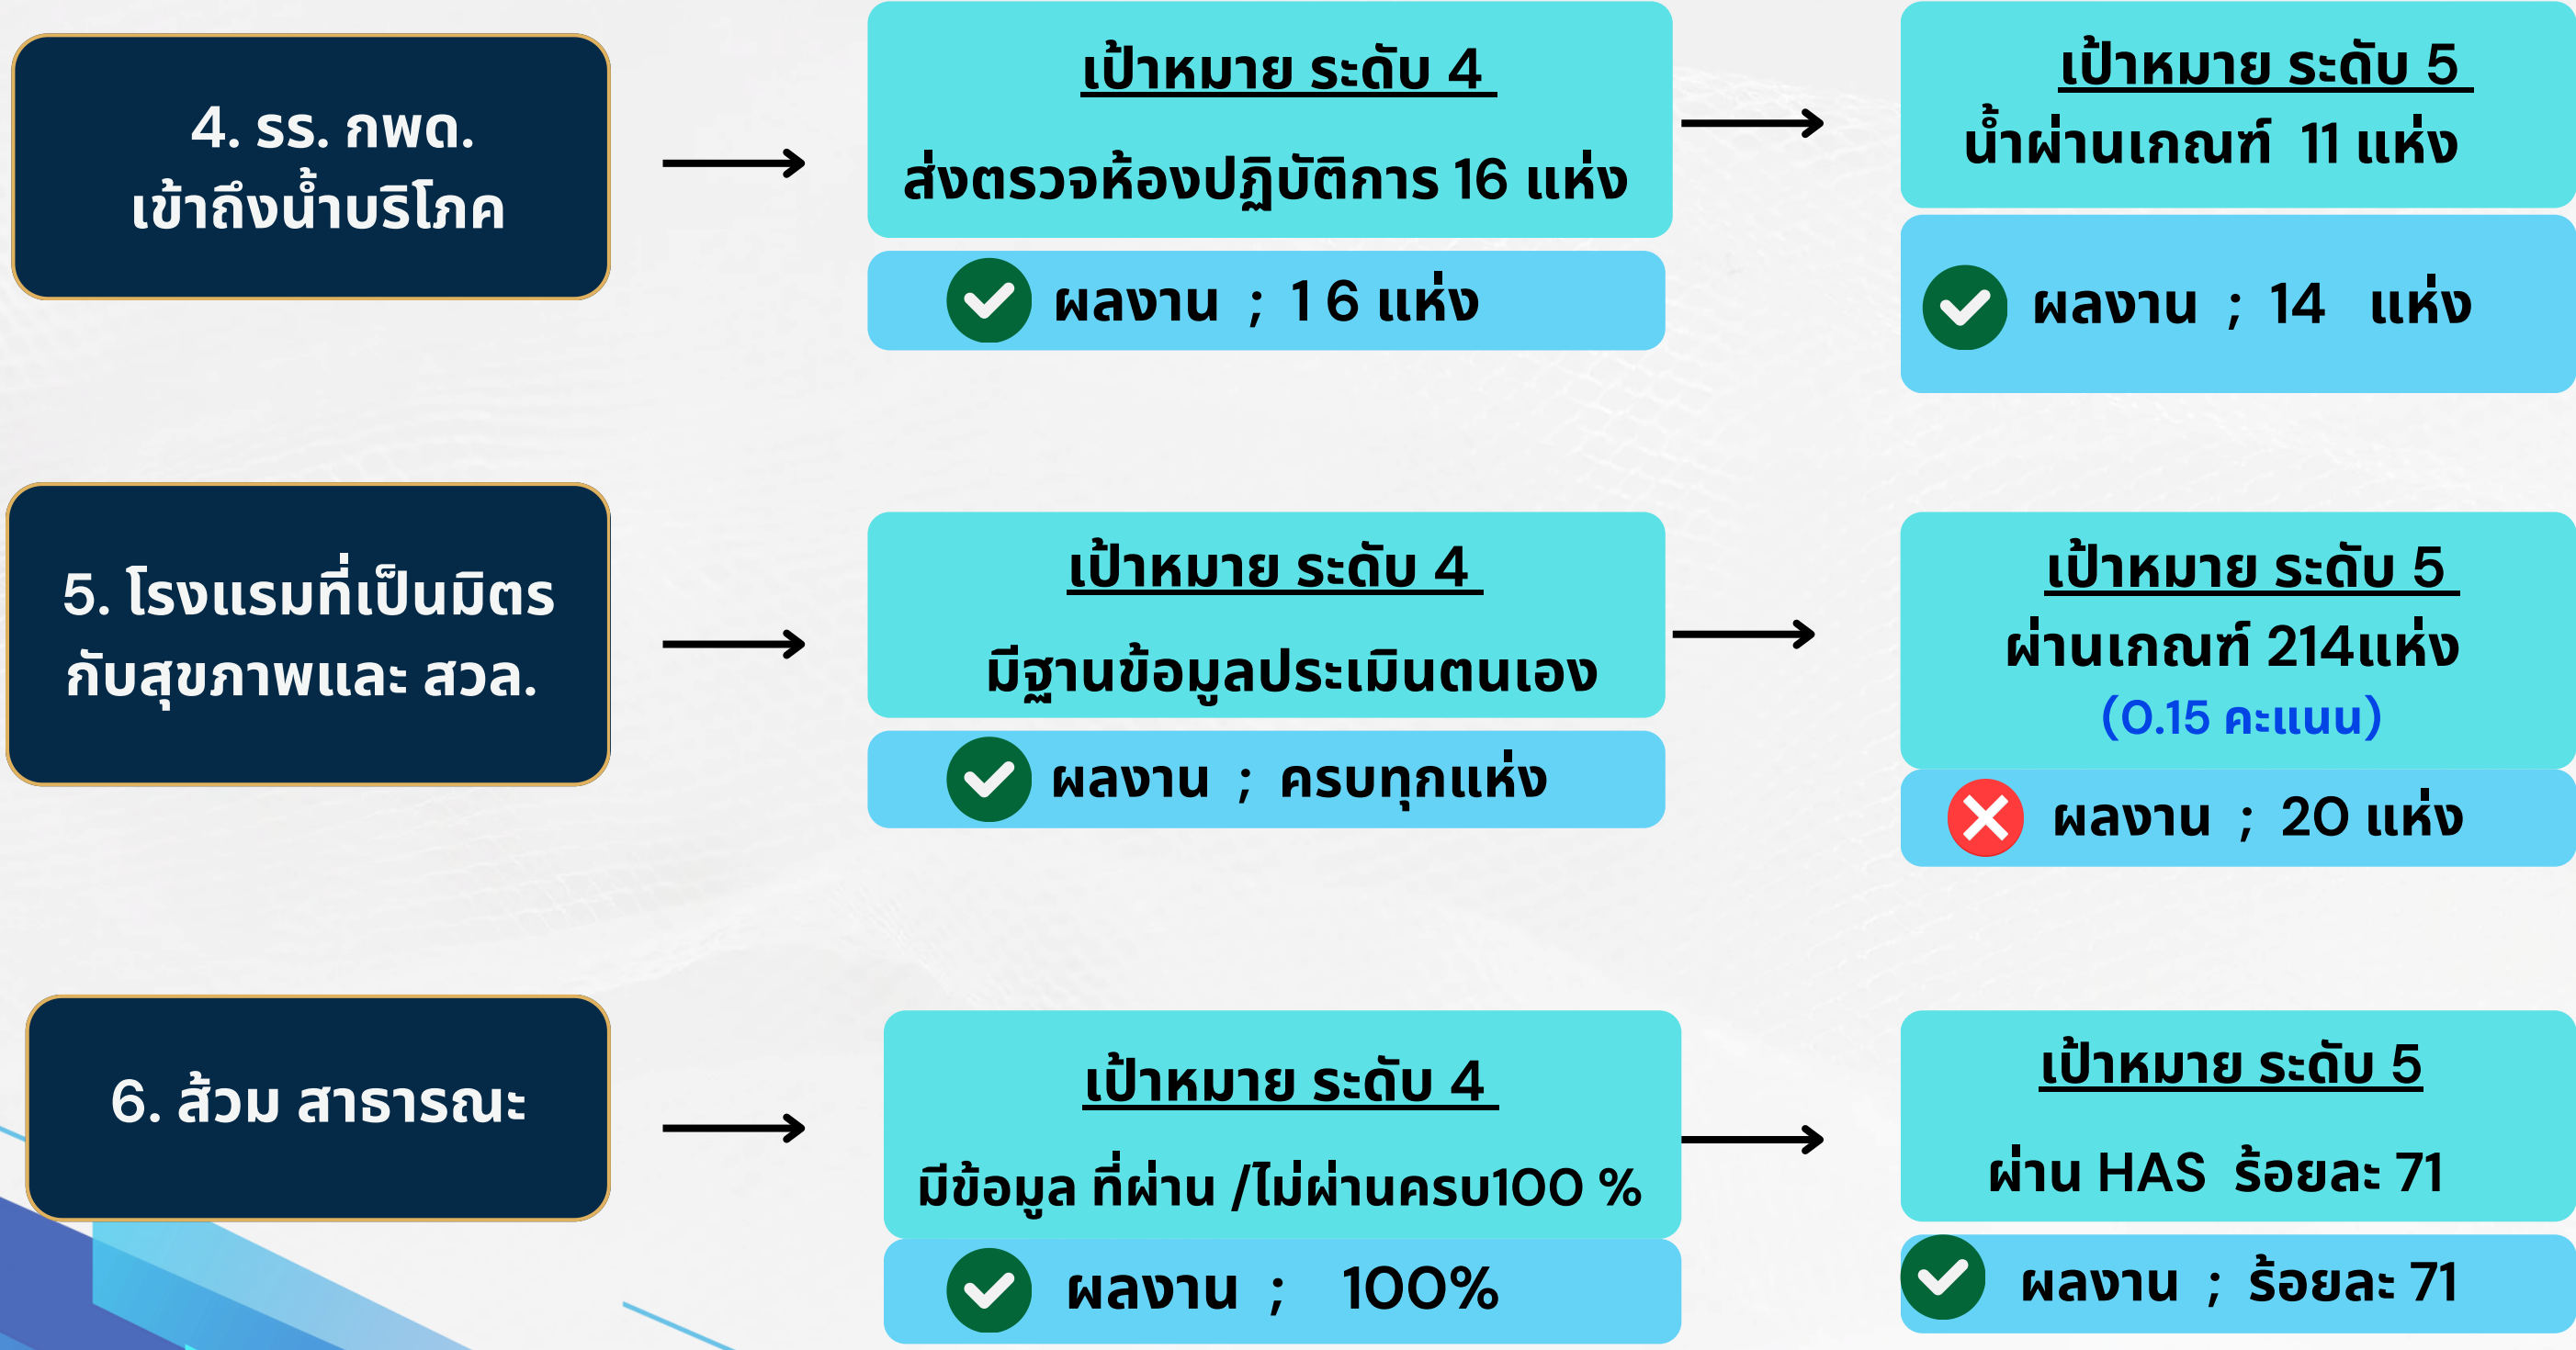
4. รร. กพด.
เข้าถึงน้ำบริโภค

เป้าหมาย ระดับ 4
ส่งตรวจห้องปฏิบัติการ 16 แห่ง

ผลงาน ; 16 แห่ง

เป้าหมาย ระดับ 5
น้ำผ่านเกณฑ์ 11 แห่ง

ผลงาน ; 14 แห่ง

5. โรงแรมที่เป็นมิตรกับสุขภาพและ สวล.

เป้าหมาย ระดับ 4
มีฐานข้อมูลประเมินตนเอง

ผลงาน ; ครบทุกแห่ง

เป้าหมาย ระดับ 5
ผ่านเกณฑ์ 214แห่ง
(0.15 คะแนน)

ผลงาน ; 20 แห่ง

6. ส้วม สาธารณะ

เป้าหมาย ระดับ 4
มีข้อมูล ที่ผ่าน /ไม่ผ่านครบ100 %

ผลงาน ; 100%

เป้าหมาย ระดับ 5
ผ่าน HAS ร้อยละ 71

ผลงาน ; ร้อยละ 71